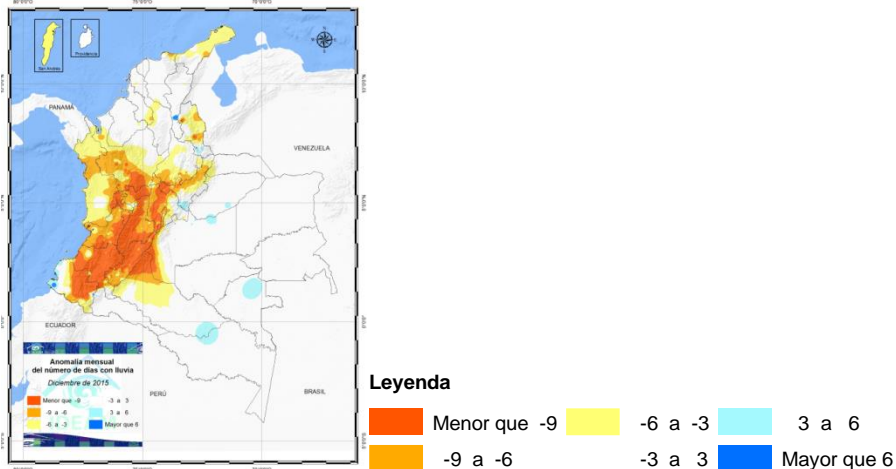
San Andrés

Providencia

PANAMA

VENEZUELA

ECUADOR

PERÚ

BRASIL

Anomalía mensual
del número de días con lluvia
Diciembre de 2015

Menor que -9
-9 a -6
-6 a -3
-3 a 3
3 a 6
Mayor que 6

Leyenda

Menor que -9
-6 a -3
3 a 6
-9 a -6
-3 a 3
Mayor que 6